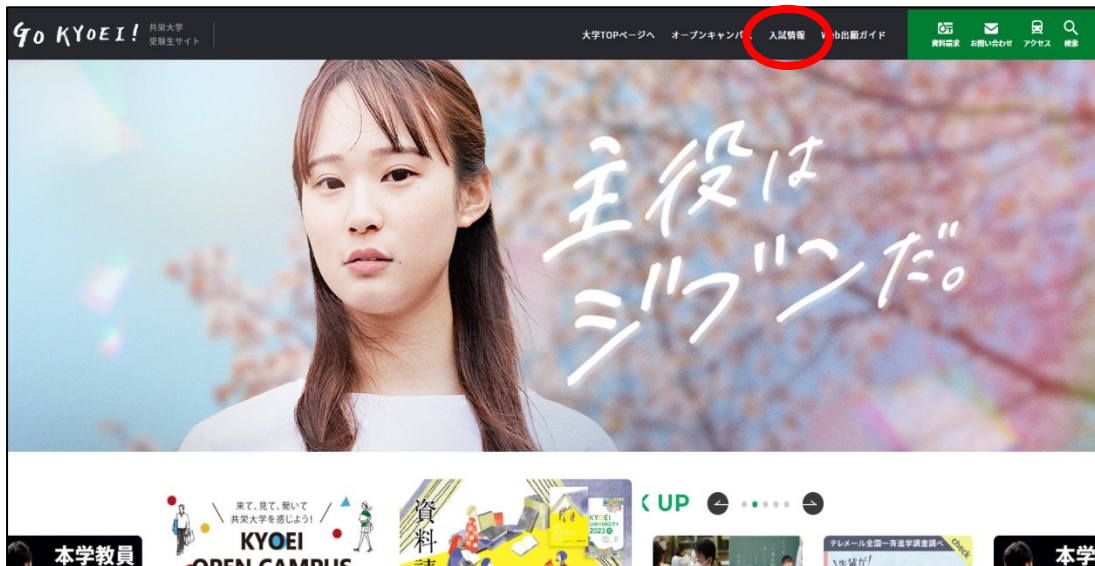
GO KYOEI! 共栄大学 受験生サイト

大学TOPページへ オープンキャンパス 入試情報 Web出願ガイド

資料請求 お問い合わせ アクセス 検索

主役は ジブンだ。

来て、見て、聞いて 共栄大学を感じよう!

KYOEI OPEN CAMPUS

資料請

KYOEI UNIVERSITY 2023

UP

本学教員

テレメール全国一斉進学調査調べ

check

本学